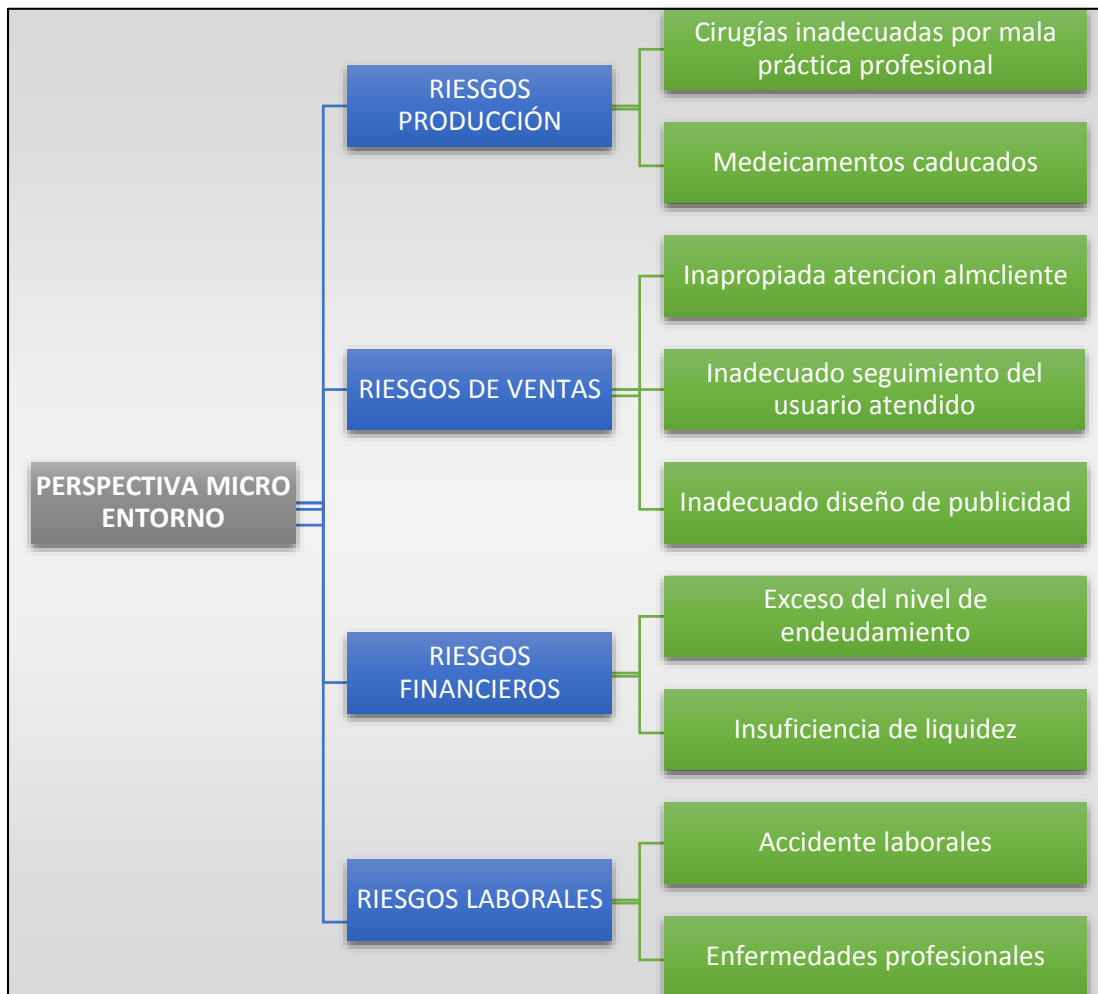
PERSPECTIVA MICRO ENTORNO

RIESGOS PRODUCCIÓN

Cirugías inadecuadas por mala práctica profesional

Medeicamentos caducados

RIESGOS DE VENTAS

Inapropiada atencion almcliente

Inadecuado seguimiento del usuario atendido

Inadecuado diseño de publicidad

RIESGOS FINANCIEROS

Exceso del nivel de endeudamiento

Insuficiencia de liquidez

RIESGOS LABORALES

Accidente laborales

Enfermedades profesionales